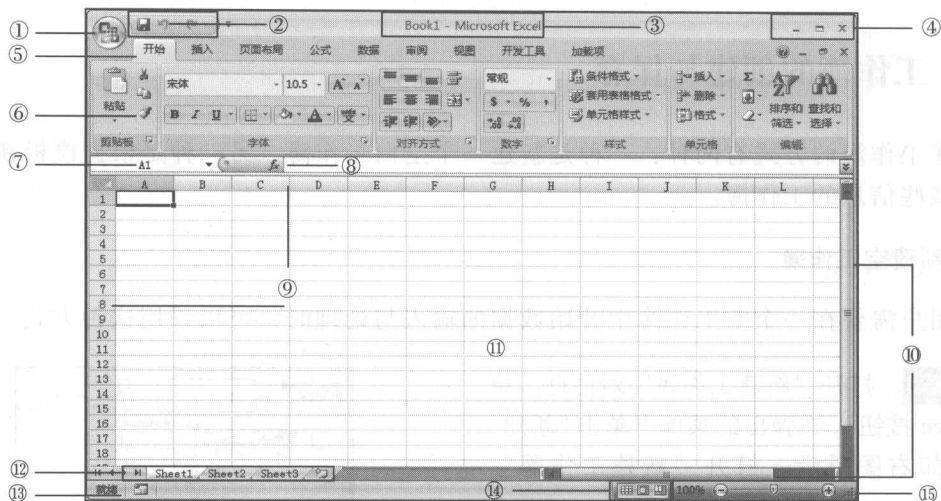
①
②
Book1 - Microsoft Excel
③
④
⑤
开始 插入 页面布局 公式 数据 审阅 视图 开发工具 加载项
⑥
粘贴
宋体
10.5
B I U
常规
$ % ,
条件格式
套用表格格式
单元格样式
插入
删除
格式
排序和筛选
查找和选择
剪贴板 字体 对齐方式 数字 样式 单元格 编辑
⑦
A1
$f_x$
⑧
A B C D E F G H I J K L
1
2
3
4
5
6
7
8
9
10
11
12
13
14
15
16
17
18
⑨
⑪
⑩
⑫
Sheet1 Sheet2 Sheet3
⑬
就绪
⑭
100%
⑮